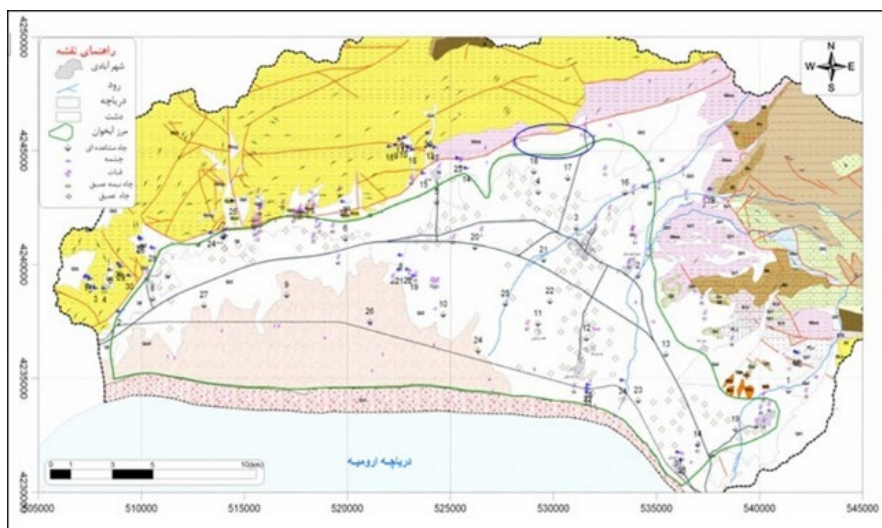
راهنمای نقشه
شهر/آبادی
رود
دریاچه
دشت
مرز آبخوان
چاه مشاهده ای
چشمه
قنات
چاه نیمه عمیق
چاه عمیق

N
W E
S

4250000
4245000
4240000
4235000
4230000

505000 510000 515000 520000 525000 530000 535000 540000 545000

0 1 3 5 10(km)

دریاچه ارومیه

1 2 3 4 5 6 7 8 9 10 11 12 13 14 15 16 17 18 19 20 21 22 23 24 25 26 27 28 29 30